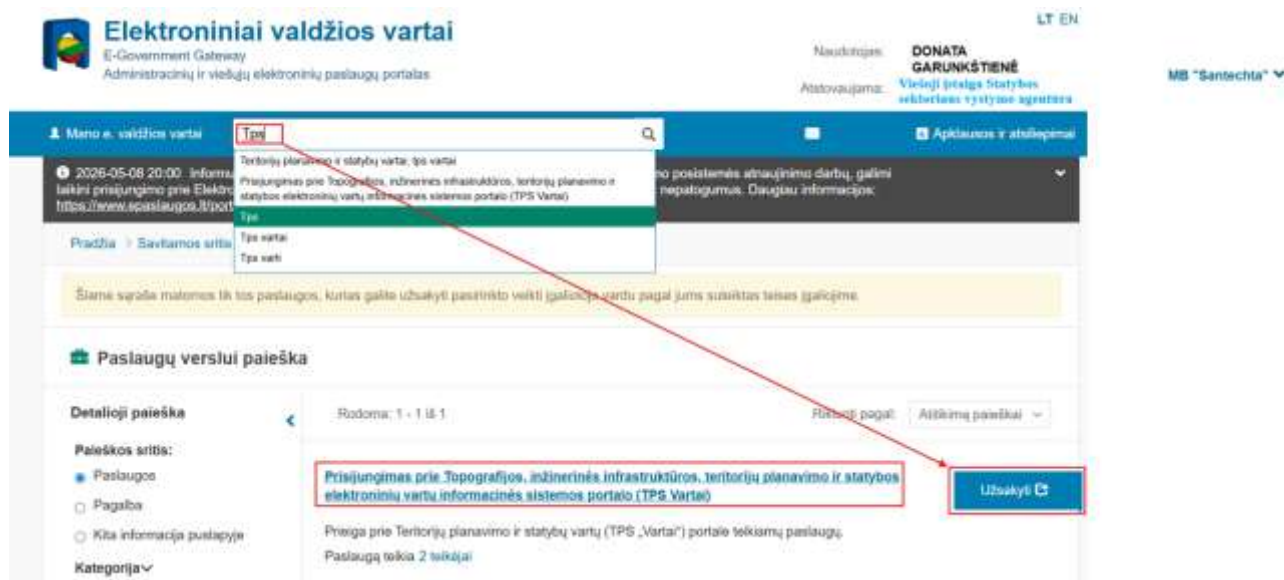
Elektroniniai valdžios vartai
E-Government Gateway
Administracinių ir viešųjų elektroninių paslaugų portalas

LT EN

Naudotojas: DONATA GARUNKŠTIENĖ
Atstovaujama: Viešoji įstaiga Statybos sektoriaus vystymo agentūra

MB "Santechta"

Mano e. valdžios vartai

Tps

Teritorijų planavimo ir statybų vartai, tps vartai
Prisijungimas prie Topografijos, inžinerinės infrastruktūros, teritorijų planavimo ir statybos elektroninių vartų informacinės sistemos portalo (TPS Vartai)
Tps
Tps vartai
Tps varti

Apklausos ir atsiliepimai

2026-05-08 20:00 Inform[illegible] no posistemės atnaujinimo darbų, galimi laikini prisijungimo prie Elektr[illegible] nepatogumus. Daugiau informacijos: https://www.epaslaugos.lt/port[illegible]

Pradžia > Savitarnos sritis

Šiame sąraše matomos tik tos paslaugos, kurias galite užsakyti pasirinkto veikti įgaliojimo vardu pagal jums suteiktas teises įgaliojime.

Paslaugų verslui paieška

Detalioji paieška

Paieškos sritis:
Paslaugos
Pagalba
Kita informacija puslapyje

Kategorija

Rodoma: 1 - 1 iš 1

Rikiuoti pagal: Atitikimą paieškai

Prisijungimas prie Topografijos, inžinerinės infrastruktūros, teritorijų planavimo ir statybos elektroninių vartų informacinės sistemos portalo (TPS Vartai)

Užsakyti

Prieiga prie Teritorijų planavimo ir statybų vartų (TPS „Vartai") portale teikiamų paslaugų.
Paslaugą teikia 2 teikėjai